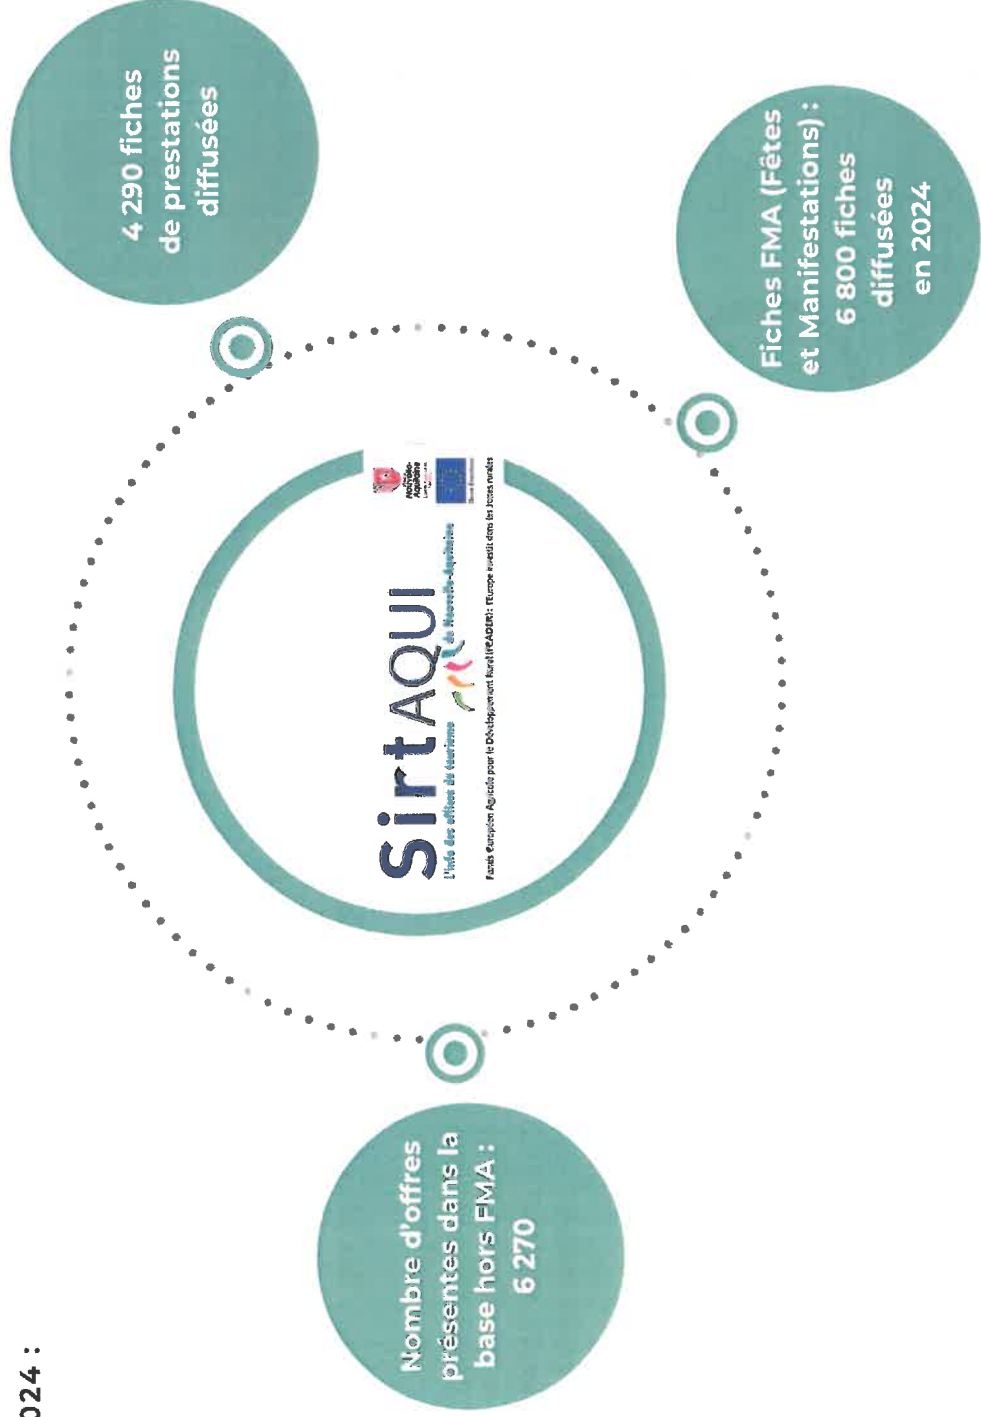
024 :

4 290 fiches de prestations diffusées

Fiches FMA (Fêtes et Manifestations) : 6 800 fiches diffusées en 2024

SirtAQUI
L'info des offices de tourisme de Nouvelle-Aquitaine

Nouvelle-Aquitaine

Fonds Européen Agricole pour le Développement Rural (FEADER) : l'Europe investit dans les zones rurales

Nombre d'offres présentes dans la base hors FMA : 6 270